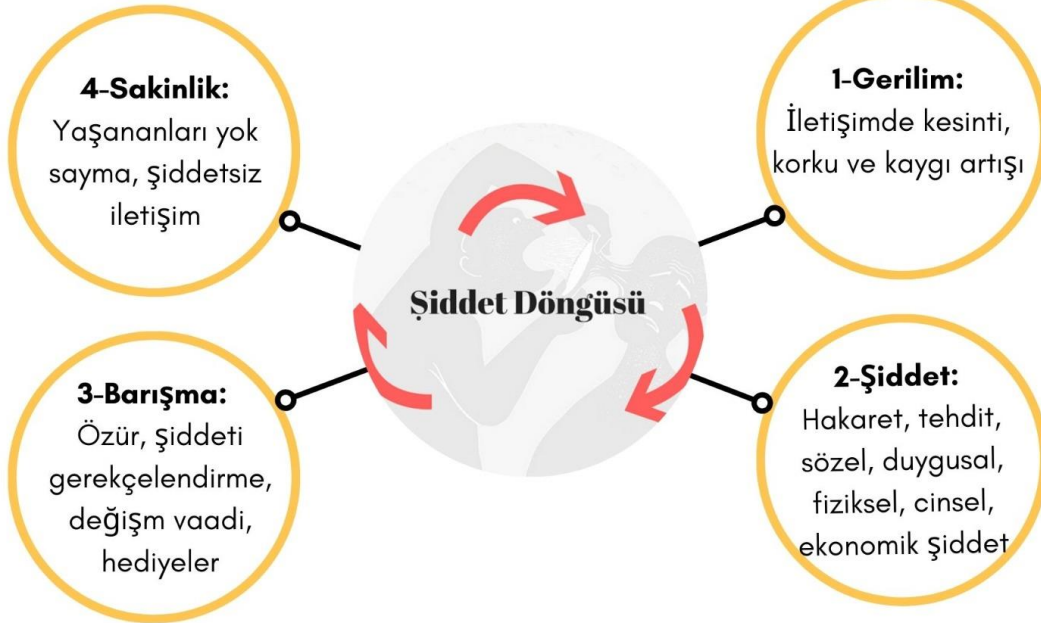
4-Sakinlik:
Yaşananları yok sayma, şiddetsiz iletişim

1-Gerilim:
İletişimde kesinti, korku ve kaygı artışı

Şiddet Döngüsü

3-Barışma:
Özür, şiddeti gerekçelendirme, değişm vaadi, hediyeler

2-Şiddet:
Hakaret, tehdit, sözel, duygusal, fiziksel, cinsel, ekonomik şiddet